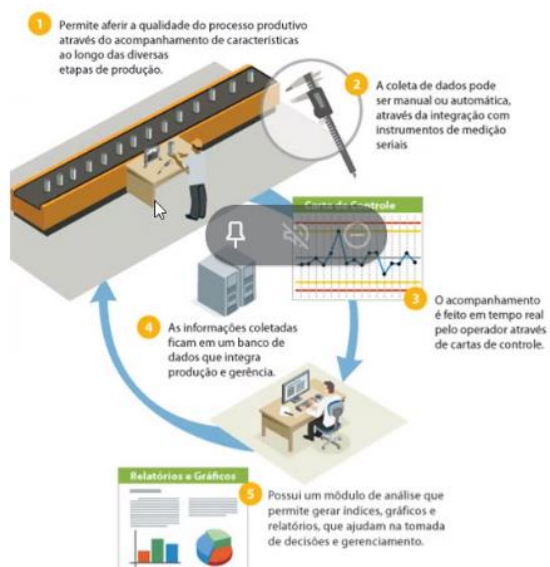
1 Permite aferir a qualidade do processo produtivo através do acompanhamento de características ao longo das diversas etapas de produção.

2 A coleta de dados pode ser manual ou automática, através da integração com instrumentos de medição seriais

Carta de Controle

3 O acompanhamento é feito em tempo real pelo operador através de cartas de controle.

4 As informações coletadas ficam em um banco de dados que integra produção e gerência.

Relatórios e Gráficos

5 Possui um módulo de análise que permite gerar índices, gráficos e relatórios, que ajudam na tomada de decisões e gerenciamento.